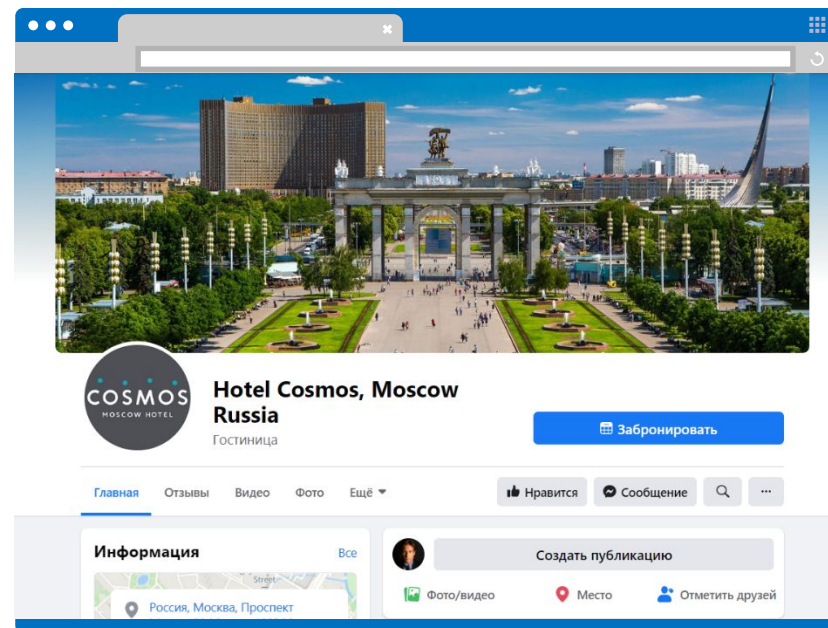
COSMOS
MOSCOW HOTEL

Hotel Cosmos, Moscow Russia
Гостиница

Забронировать

Главная Отзывы Видео Фото Ещё

Нравится Сообщение ···

Информация Все

Street

Россия, Москва, Проспект

Создать публикацию

Фото/видео Место Отметить друзей